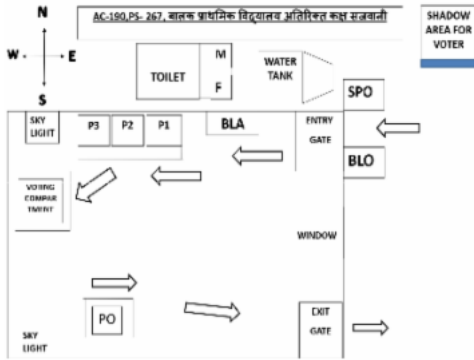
N
W E
S

AC-190,PS- 267, बालक प्राथमिक विद्यालय अतिरिक्त कक्ष सजवानी

SHADOW AREA FOR VOTER

TOILET
M
F

WATER TANK

SPO

SKY LIGHT

P3 P2 P1

BLA

ENTRY GATE

BLO

VOTING COMPARTMENT

WINDOW

PO

EXIT GATE

SKY LIGHT